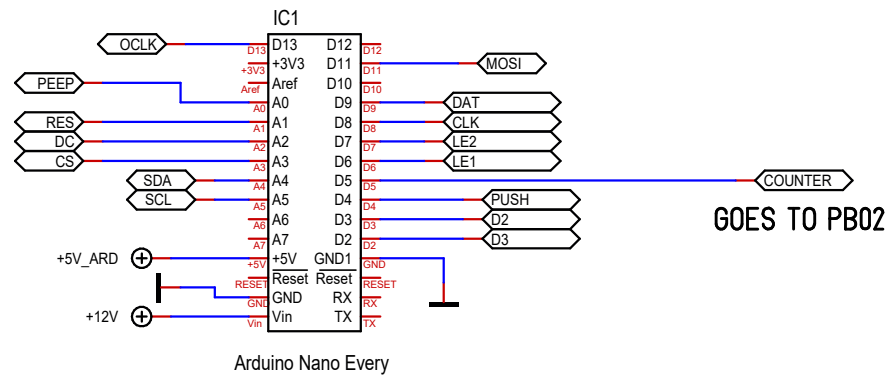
IC1

OCLK
PEEP
RES
DC
CS
SDA
SCL
+5V_ARD
+12V

D13 D13
+3V3 +3V3
Aref Aref
A0 A0
A1 A1
A2 A2
A3 A3
A4 A4
A5 A5
A6 A6
A7 A7
+5V +5V
RESET Reset
GND GND
Vin Vin

D12 D12
D11 D11
D10 D10
D9 D9
D8 D8
D7 D7
D6 D6
D5 D5
D4 D4
D3 D3
D2 D2
GND1 GND
Reset RESET
RX RX
TX TX

MOSI
DAT
CLK
LE2
LE1
COUNTER
PUSH
D2
D3

GOES TO PB02

Arduino Nano Every